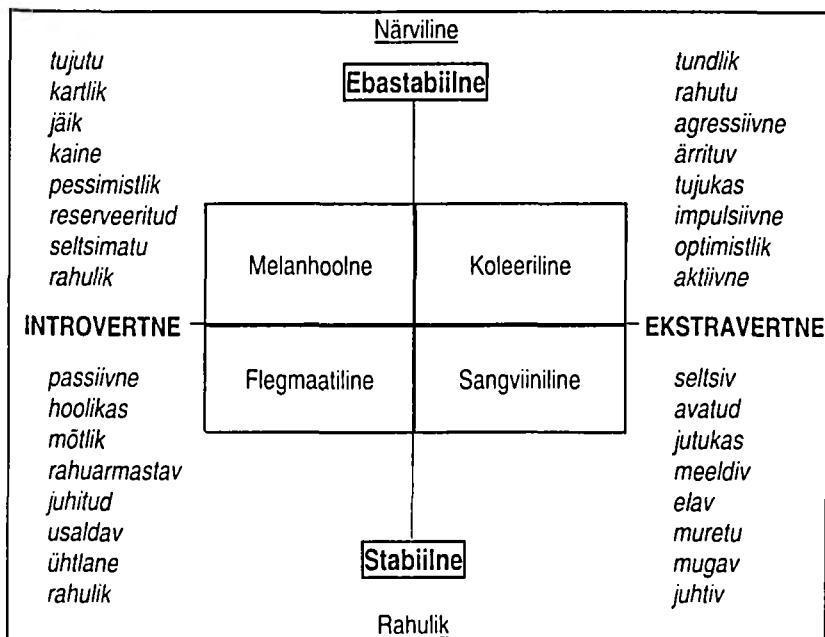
Närviline

Ebastabiilne

tujutu
kartlik
jäik
kaine
pessimistlik
reserveeritud
seltsimatu
rahulik

tundlik
rahutu
agressiivne
ärrituv
tujukas
impulsiivne
optimistlik
aktiivne

Melanhoolne

Koleeriline

INTROVERTNE

EKSTRAVERTNE

Flegmaatiline

Sangviiniline

passiivne
hoolikas
mõtlik
rahuarmastav
juhitud
usaldav
ühtlane
rahulik

seltsiv
avatud
jutukas
meeldiv
elav
muretu
mugav
juhtiv

Stabiilne

Rahulik